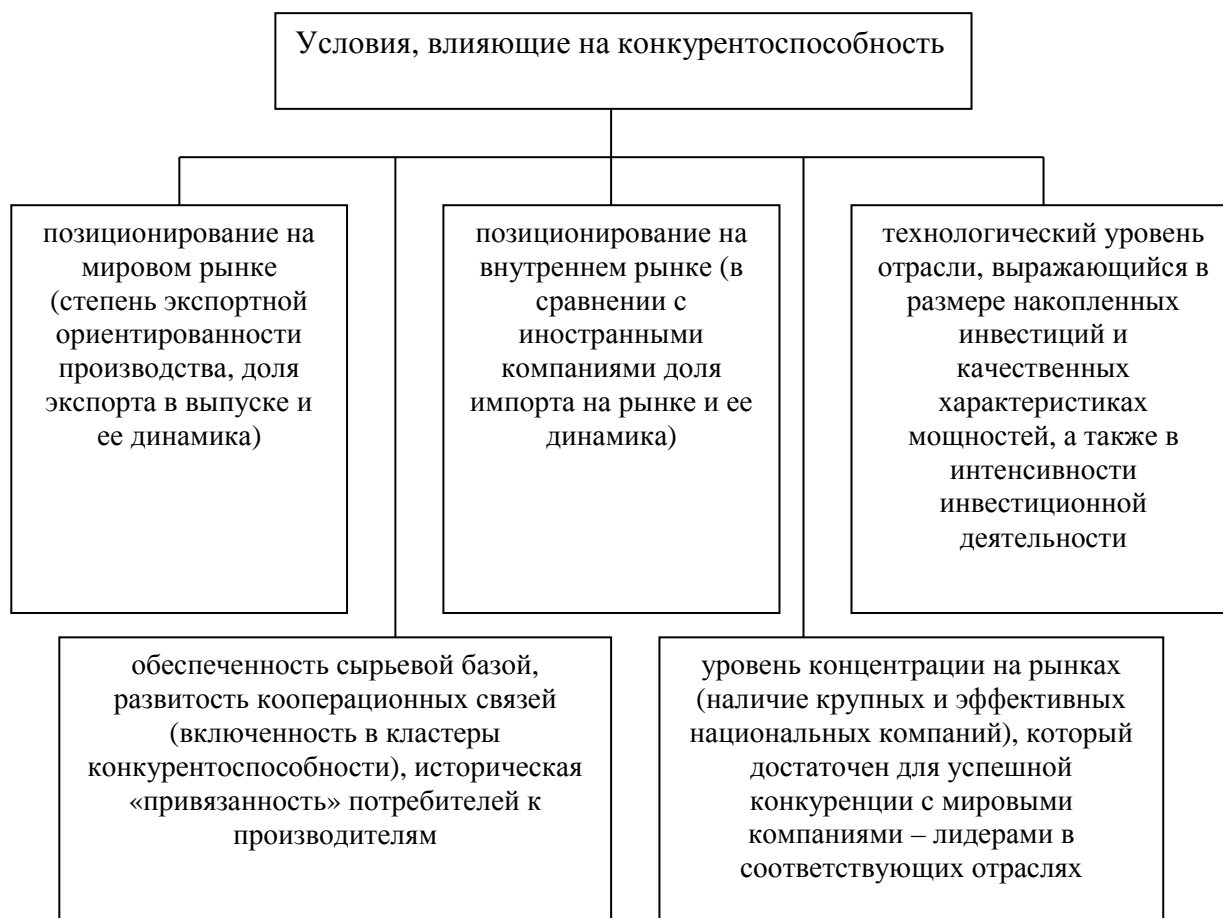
Условия, влияющие на конкурентоспособность

позиционирование на мировом рынке (степень экспортной ориентированности производства, доля экспорта в выпуске и ее динамика)

позиционирование на внутреннем рынке (в сравнении с иностранными компаниями доля импорта на рынке и ее динамика)

технологический уровень отрасли, выражающийся в размере накопленных инвестиций и качественных характеристиках мощностей, а также в интенсивности инвестиционной деятельности

обеспеченность сырьевой базой, развитость кооперационных связей (включенность в кластеры конкурентоспособности), историческая «привязанность» потребителей к производителям

уровень концентрации на рынках (наличие крупных и эффективных национальных компаний), который достаточен для успешной конкуренции с мировыми компаниями – лидерами в соответствующих отраслях